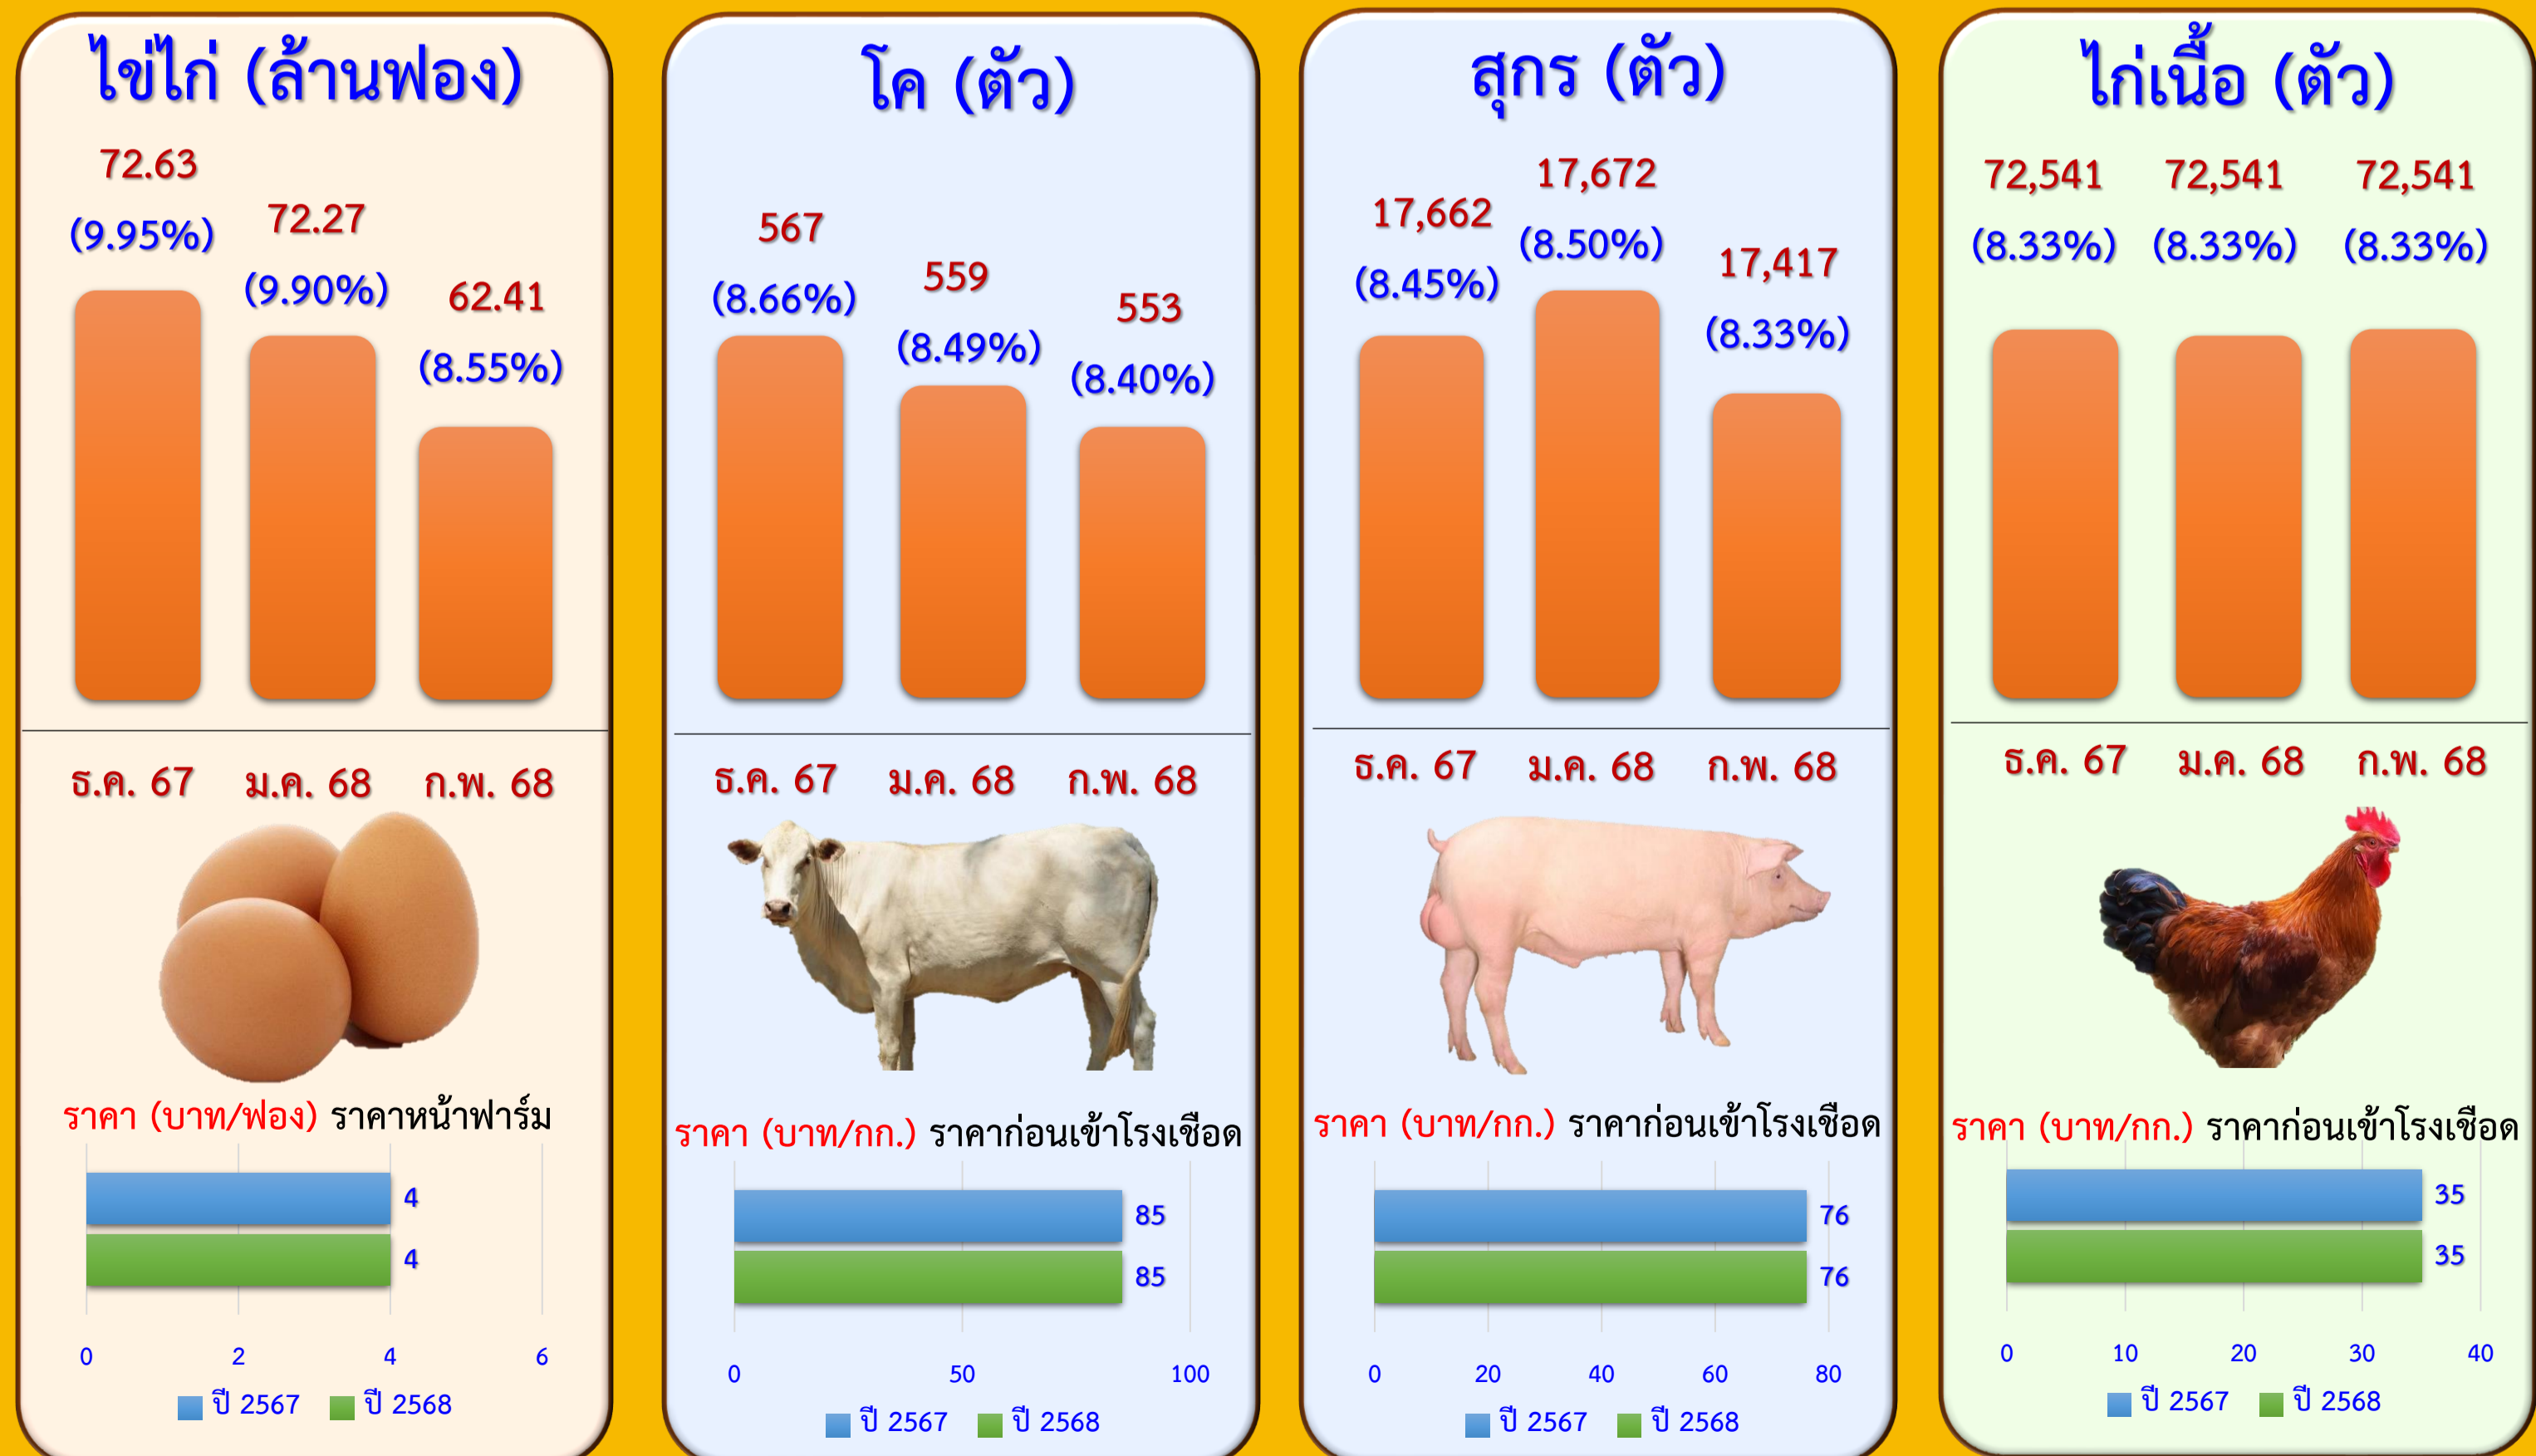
ไข่ไก่ (ล้านฟอง)

72.63
(9.95%)
72.27
(9.90%)
62.41
(8.55%)

ธ.ค. 67 ม.ค. 68 ก.พ. 68

ราคา (บาท/ฟอง) ราคาหน้าฟาร์ม

4
4

0 2 4 6

ปี 2567 ปี 2568

โค (ตัว)

567
(8.66%)
559
(8.49%)
553
(8.40%)

ธ.ค. 67 ม.ค. 68 ก.พ. 68

ราคา (บาท/กก.) ราคาก่อนเข้าโรงเชือด

85
85

0 50 100

ปี 2567 ปี 2568

สุกร (ตัว)

17,662
(8.45%)
17,672
(8.50%)
17,417
(8.33%)

ธ.ค. 67 ม.ค. 68 ก.พ. 68

ราคา (บาท/กก.) ราคาก่อนเข้าโรงเชือด

76
76

0 20 40 60 80

ปี 2567 ปี 2568

ไก่เนื้อ (ตัว)

72,541
(8.33%)
72,541
(8.33%)
72,541
(8.33%)

ธ.ค. 67 ม.ค. 68 ก.พ. 68

ราคา (บาท/กก.) ราคาก่อนเข้าโรงเชือด

35
35

0 10 20 30 40

ปี 2567 ปี 2568